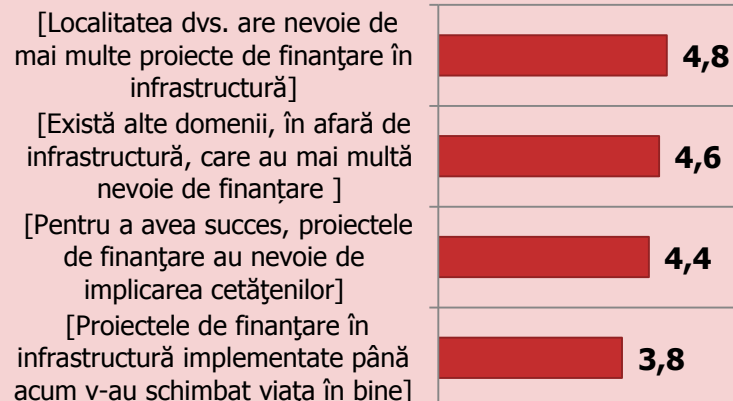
[Localitatea dvs. are nevoie de mai multe proiecte de finanţare în infrastructură]

4,8

[Există alte domenii, în afară de infrastructură, care au mai multă nevoie de finanţare ]

4,6

[Pentru a avea succes, proiectele de finanţare au nevoie de implicarea cetăţenilor]

4,4

[Proiectele de finanţare în infrastructură implementate până acum v-au schimbat viata în bine]

3,8